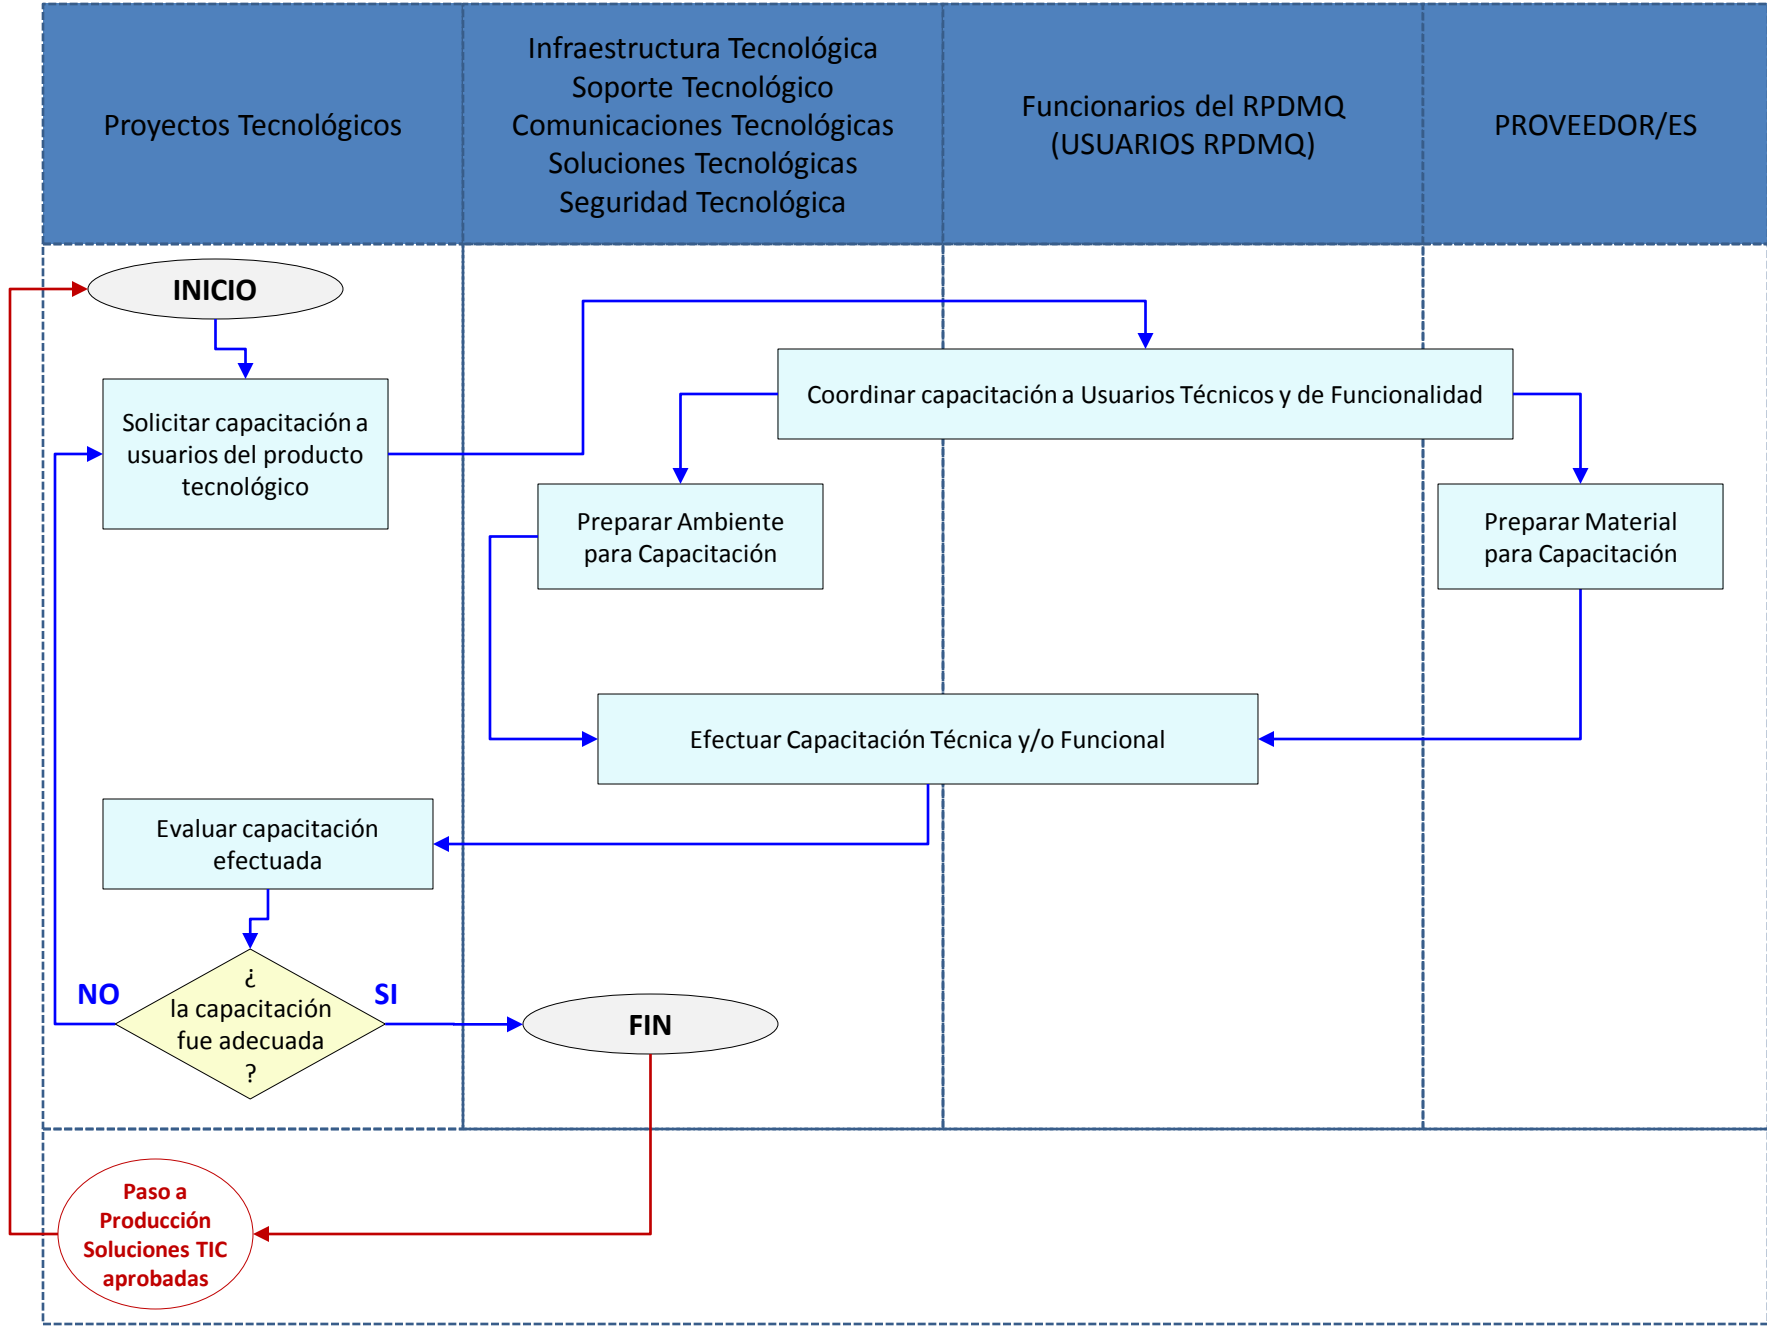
| Proyectos Tecnológicos | Infraestructura Tecnológica Soporte Tecnológico Comunicaciones Tecnológicas Soluciones Tecnológicas Seguridad Tecnológica | Funcionarios del RPDMQ (USUARIOS RPDMQ) | PROVEEDOR/ES |
|---|---|---|---|

INICIO

Solicitar capacitación a usuarios del producto tecnológico

Coordinar capacitación a Usuarios Técnicos y de Funcionalidad

Preparar Ambiente para Capacitación

Preparar Material para Capacitación

Efectuar Capacitación Técnica y/o Funcional

Evaluar capacitación efectuada

NO

¿ la capacitación fue adecuada ?

SI

FIN

Paso a Producción Soluciones TIC aprobadas